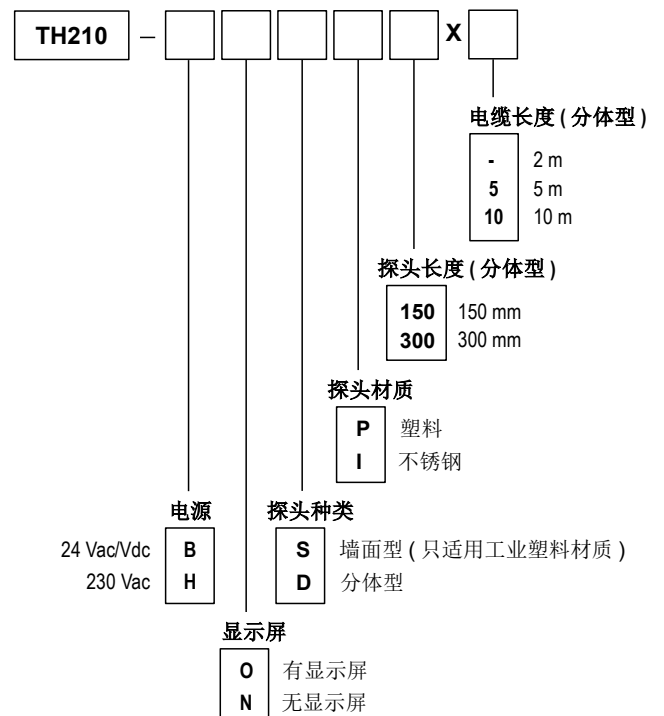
TH210 – X

电缆长度 ( 分体型 )

| - | 2 m |
|---|---|
| 5 | 5 m |
| 10 | 10 m |

探头长度 ( 分体型 )

| 150 | 150 mm |
|---|---|
| 300 | 300 mm |

探头材质

| P | 塑料 |
|---|---|
| I | 不锈钢 |

电源

| 24 Vac/Vdc | B |
|---|---|
| 230 Vac | H |

探头种类

| S | 墙面型 ( 只适用工业塑料材质 ) |
|---|---|
| D | 分体型 |

显示屏

| O | 有显示屏 |
|---|---|
| N | 无显示屏 |